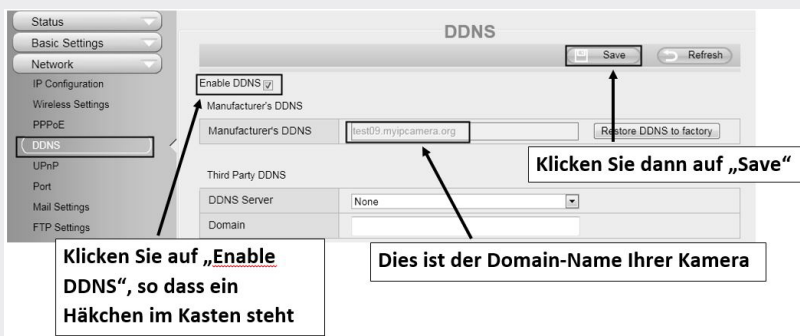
Status
Basic Settings
Network
IP Configuration
Wireless Settings
PPPoE
DDNS
UPnP
Port
Mail Settings
FTP Settings

DDNS

Save
Refresh

Enable DDNS

Manufacturer's DDNS

| Manufacturer's DDNS | test09.myipcamera.org | Restore DDNS to factory |
|---|---|---|

Third Party DDNS

| DDNS Server | None |
|---|---|
| Domain | |

Klicken Sie dann auf „Save“

Klicken Sie auf „Enable DDNS“, so dass ein Häkchen im Kasten steht

Dies ist der Domain-Name Ihrer Kamera